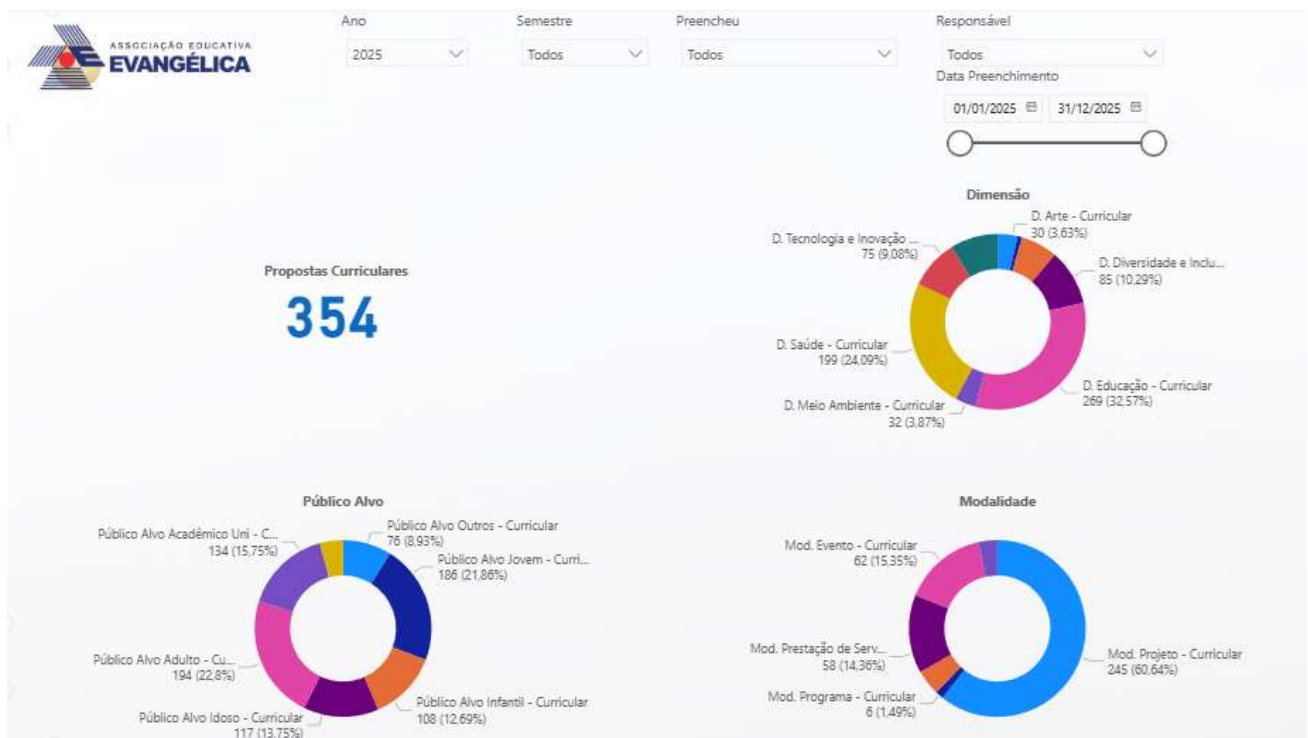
ASSOCIAÇÃO EDUCATIVA
EVANGÉLICA

Ano
2025

Semestre
Todos

Preencheu
Todos

Responsável
Todos

Data Preenchimento
01/01/2025
31/12/2025

Propostas Curriculares
354

Dimensão
D. Arte - Curricular
30 (3,63%)
D. Diversidade e Inclu...
85 (10,29%)
D. Educação - Curricular
269 (32,57%)
D. Meio Ambiente - Curricular
32 (3,87%)
D. Saúde - Curricular
199 (24,09%)
D. Tecnologia e Inovação ...
75 (9,08%)

Público Alvo
Público Alvo Outros - Curricular
76 (8,93%)
Público Alvo Jovem - Curri...
186 (21,86%)
Público Alvo Infantil - Curricular
108 (12,69%)
Público Alvo Idoso - Curricular
117 (13,75%)
Público Alvo Adulto - Cu...
194 (22,8%)
Público Alvo Acadêmico Uni - C...
134 (15,75%)

Modalidade
Mod. Evento - Curricular
62 (15,35%)
Mod. Prestação de Serv...
58 (14,36%)
Mod. Programa - Curricular
6 (1,49%)
Mod. Projeto - Curricular
245 (60,64%)